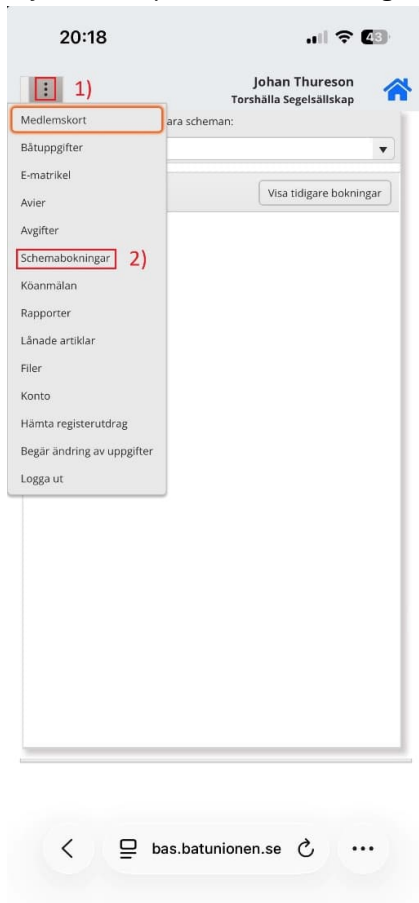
20:18

43

1)

Johan Thureson
Torshälla Segelsällskap

Medlemskort

ara scheman:

Båtuppgifter

E-matrikel

Visa tidigare bokningar

Avier

Avgifter

Schemabokningar

2)

Köanmälan

Rapporter

Lånade artiklar

Filer

Konto

Hämta registerutdrag

Begär ändring av uppgifter

Logga ut

bas.batunionen.se